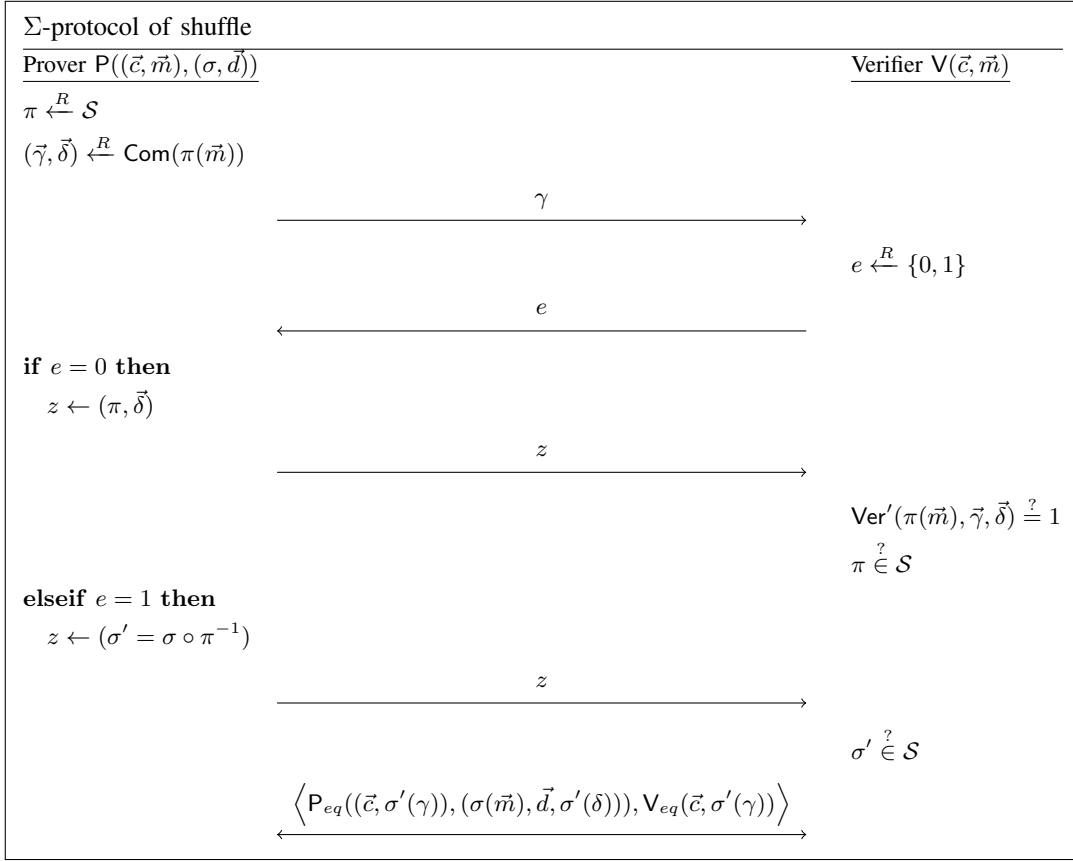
$\Sigma$-protocol of shuffle

Prover $\mathsf{P}((\vec{c},\vec{m}),(\sigma,\vec{d}))$

Verifier $\mathsf{V}(\vec{c},\vec{m})$

$\pi \xleftarrow{R} \mathcal{S}$

$(\vec{\gamma},\vec{\delta}) \xleftarrow{R} \mathsf{Com}(\pi(\vec{m}))$

$\gamma$

$e \xleftarrow{R} \{0,1\}$

$e$

**if** $e=0$ **then**

$z \leftarrow (\pi,\vec{\delta})$

$z$

$\mathsf{Ver}'(\pi(\vec{m}),\vec{\gamma},\vec{\delta}) \stackrel{?}{=} 1$

$\pi \stackrel{?}{\in} \mathcal{S}$

**elseif** $e=1$ **then**

$z \leftarrow (\sigma' = \sigma \circ \pi^{-1})$

$z$

$\sigma' \stackrel{?}{\in} \mathcal{S}$

$\left\langle \mathsf{P}_{eq}((\vec{c},\sigma'(\gamma)),(\sigma(\vec{m}),\vec{d},\sigma'(\delta))),\mathsf{V}_{eq}(\vec{c},\sigma'(\gamma)) \right\rangle$